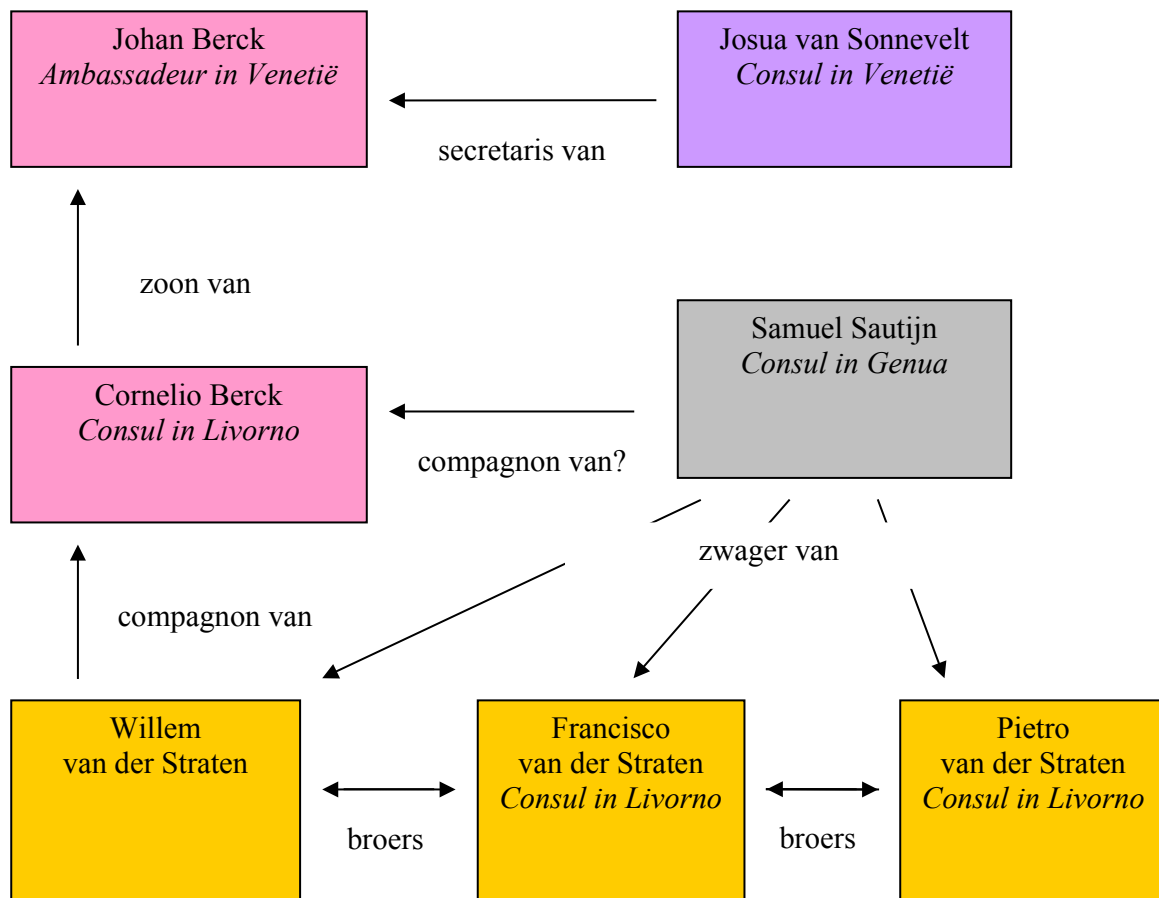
Johan Berck
*Ambassadeur in Venetië*

Josua van Sonnevelt
*Consul in Venetië*

secretaris van

zoon van

Samuel Sautijn
*Consul in Genua*

Cornelio Berck
*Consul in Livorno*

compagnon van?

zwager van

compagnon van

Willem
van der Straten

Francisco
van der Straten
*Consul in Livorno*

Pietro
van der Straten
*Consul in Livorno*

broers

broers